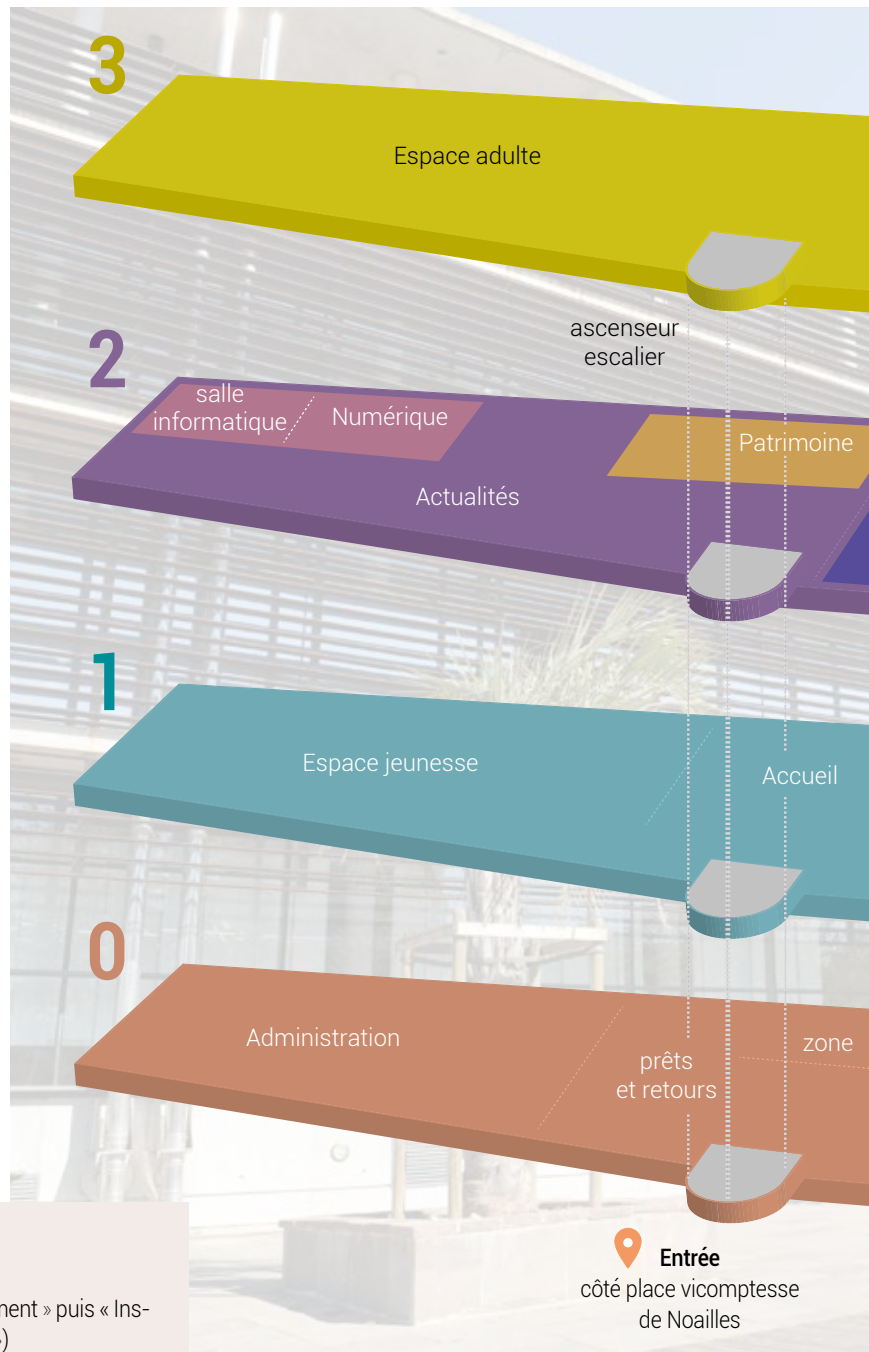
3

Espace adulte

ascenseur
escalier

2

salle informatique

Numérique

Patrimoine

Actualités

1

Espace jeunesse

Accueil

0

Administration

prêts et retours

zone

ment » puis « Ins-
)

Entrée
côté place vicomptesse de Noailles